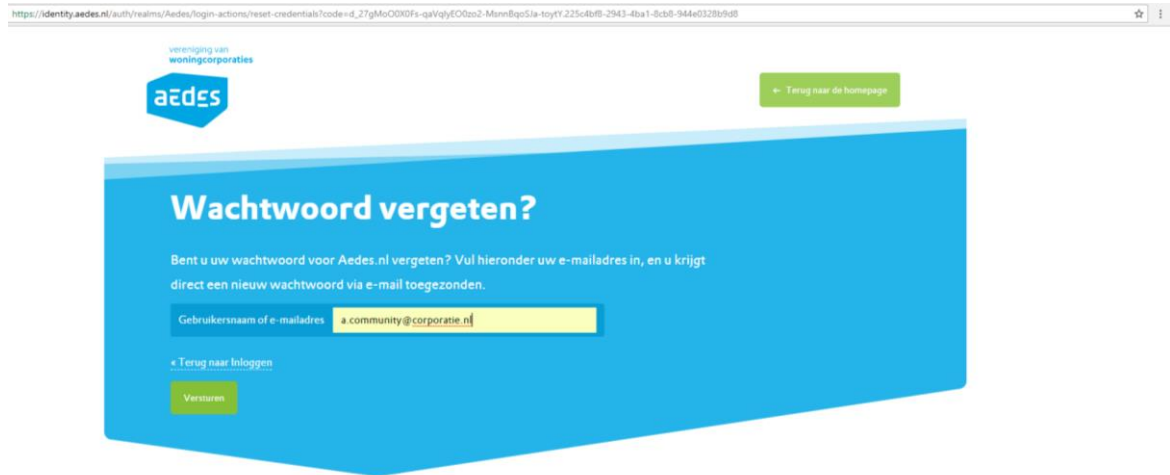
https://identity.aedes.nl/auth/realms/Aedes/login-actions/reset-credentials?code=d_27gMoO0X0Fs-qaVqlyEO0zo2-MsnnBqoSJa-toytY.225c4bf8-2943-4ba1-8cb8-944e0328b9d8

vereniging van
woningcorporaties

aedes

← Terug naar de homepage

Wachtwoord vergeten?

Bent u uw wachtwoord voor Aedes.nl vergeten? Vul hieronder uw e-mailadres in, en u krijgt direct een nieuw wachtwoord via e-mail toegezonden.

Gebruikersnaam of e-mailadres a.community@corporatie.nl

« Terug naar Inloggen

Versturen